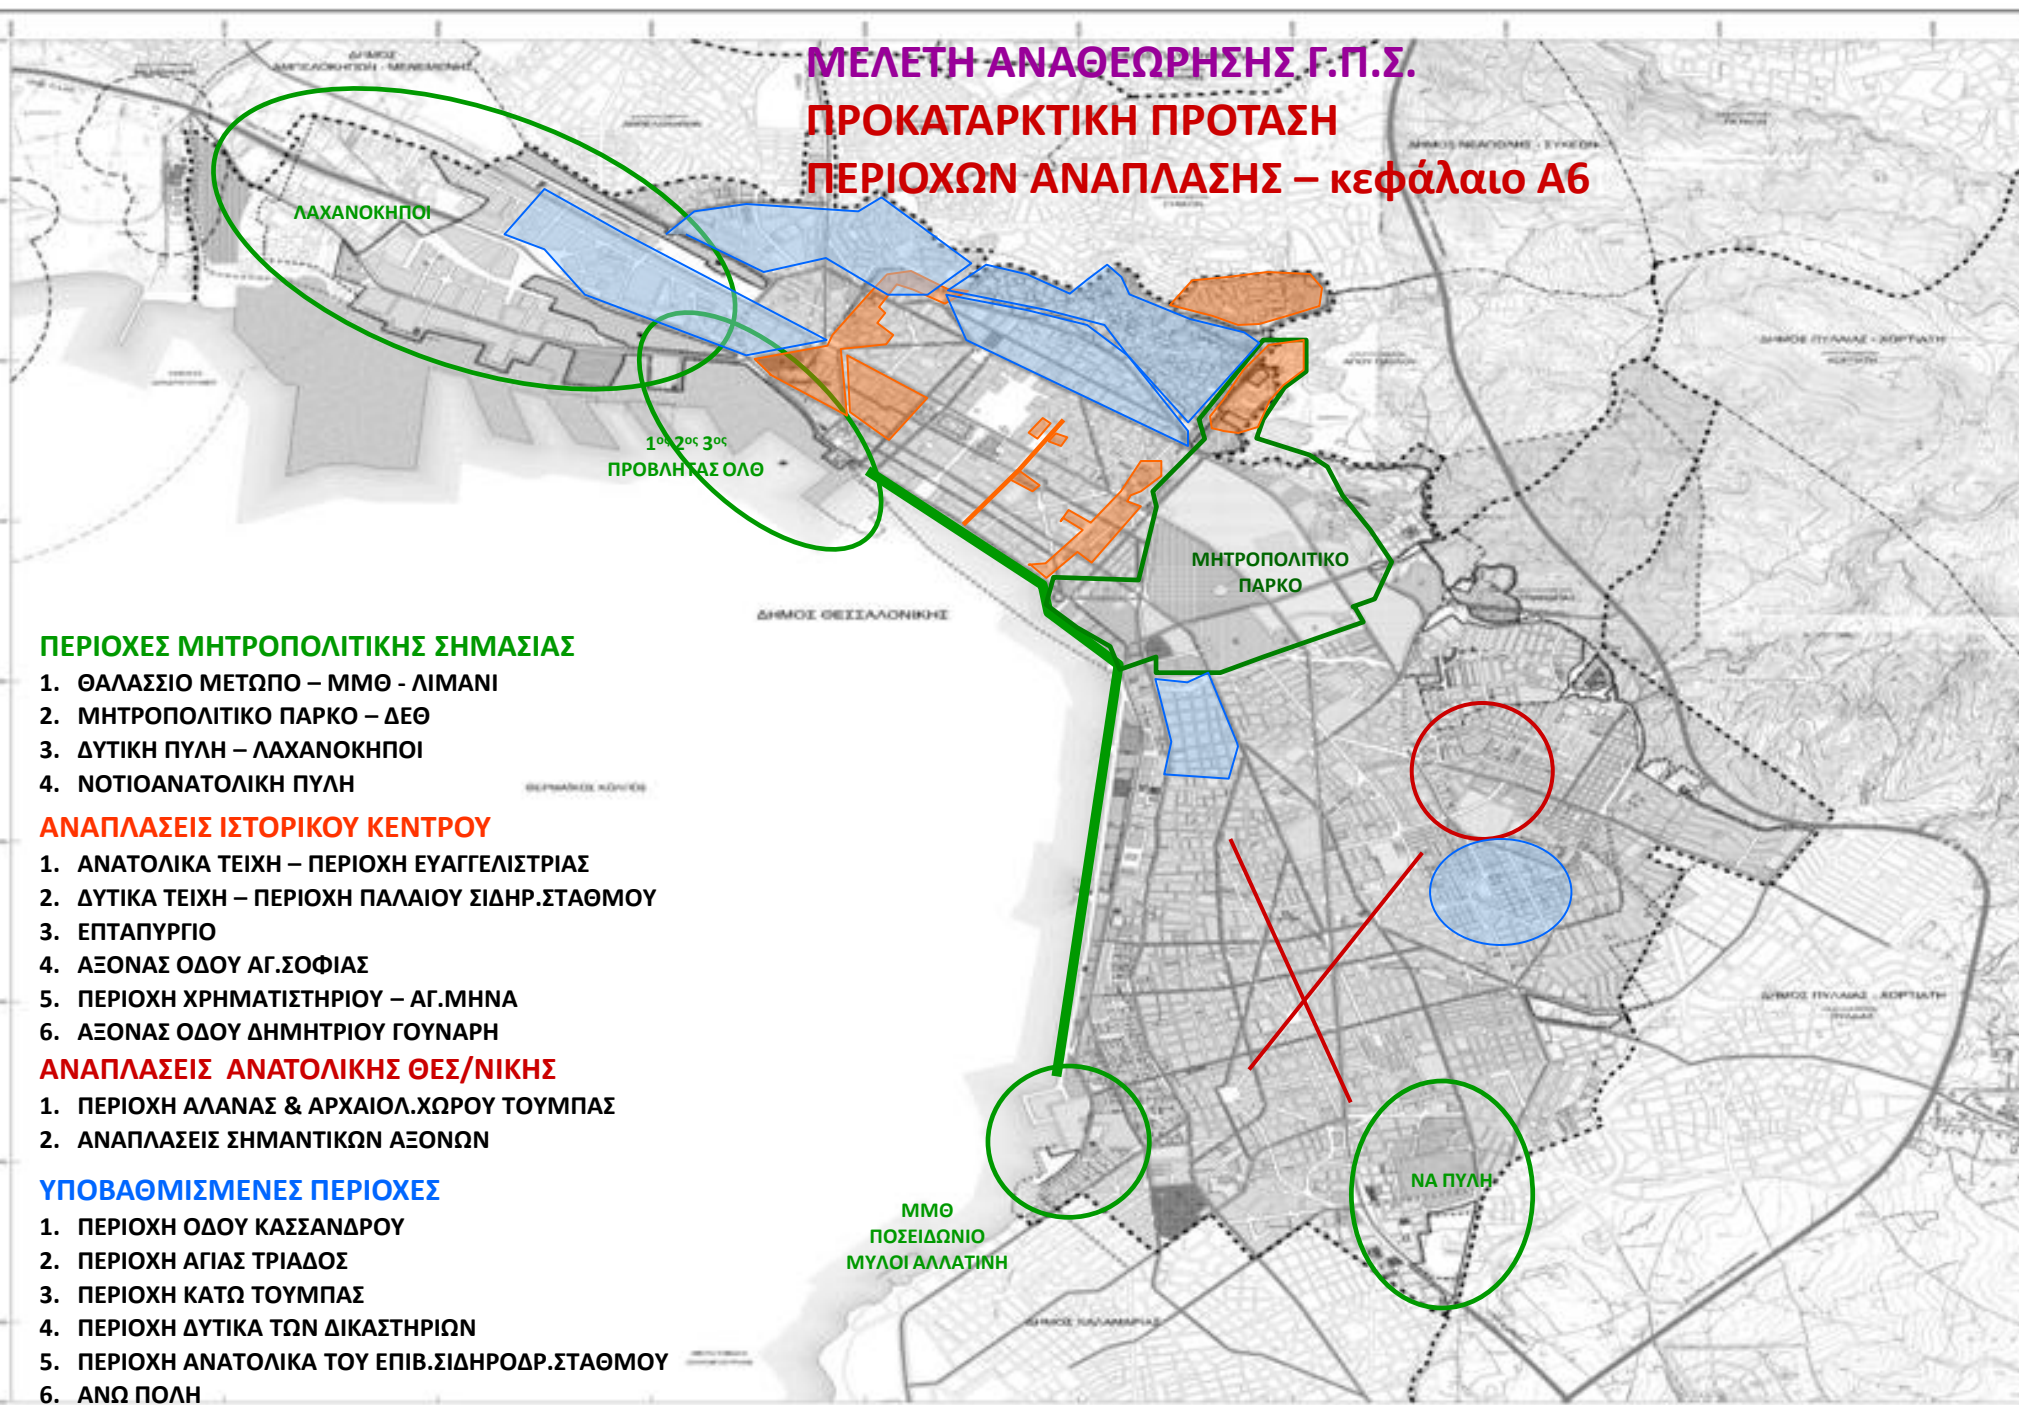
ΜΕΛΕΤΗ ΑΝΑΘΕΩΡΗΣΗΣ Γ.Π.Σ.
ΠΡΟΚΑΤΑΡΚΤΙΚΗ ΠΡΟΤΑΣΗ
ΠΕΡΙΟΧΩΝ ΑΝΑΠΛΑΣΗΣ – κεφάλαιο Α6

ΔΗΜΟΣ ΑΜΠΕΛΟΚΗΠΩΝ - ΜΕΝΕΜΕΝΗΣ

ΛΑΧΑΝΟΚΗΠΟΙ

ΔΗΜΟΣ ΝΕΑΠΟΛΗΣ - ΣΥΚΕΩΝ

ΔΗΜΟΣ ΠΥΛΑΙΑΣ - ΧΟΡΤΙΑΤΗ

$1^{ος}2^{ος}3^{ος}$
ΠΡΟΒΛΗΤΑΣ ΟΛΘ

ΜΗΤΡΟΠΟΛΙΤΙΚΟ ΠΑΡΚΟ

ΔΗΜΟΣ ΘΕΣΣΑΛΟΝΙΚΗΣ

ΠΕΡΙΟΧΕΣ ΜΗΤΡΟΠΟΛΙΤΙΚΗΣ ΣΗΜΑΣΙΑΣ
1. ΘΑΛΑΣΣΙΟ ΜΕΤΩΠΟ – ΜΜΘ - ΛΙΜΑΝΙ
2. ΜΗΤΡΟΠΟΛΙΤΙΚΟ ΠΑΡΚΟ – ΔΕΘ
3. ΔΥΤΙΚΗ ΠΥΛΗ – ΛΑΧΑΝΟΚΗΠΟΙ
4. ΝΟΤΙΟΑΝΑΤΟΛΙΚΗ ΠΥΛΗ

ΘΕΡΜΑΪΚΟΣ ΚΟΛΠΟΣ

ΑΝΑΠΛΑΣΕΙΣ ΙΣΤΟΡΙΚΟΥ ΚΕΝΤΡΟΥ
1. ΑΝΑΤΟΛΙΚΑ ΤΕΙΧΗ – ΠΕΡΙΟΧΗ ΕΥΑΓΓΕΛΙΣΤΡΙΑΣ
2. ΔΥΤΙΚΑ ΤΕΙΧΗ – ΠΕΡΙΟΧΗ ΠΑΛΑΙΟΥ ΣΙΔΗΡ.ΣΤΑΘΜΟΥ
3. ΕΠΤΑΠΥΡΓΙΟ
4. ΑΞΟΝΑΣ ΟΔΟΥ ΑΓ.ΣΟΦΙΑΣ
5. ΠΕΡΙΟΧΗ ΧΡΗΜΑΤΙΣΤΗΡΙΟΥ – ΑΓ.ΜΗΝΑ
6. ΑΞΟΝΑΣ ΟΔΟΥ ΔΗΜΗΤΡΙΟΥ ΓΟΥΝΑΡΗ
ΑΝΑΠΛΑΣΕΙΣ ΑΝΑΤΟΛΙΚΗΣ ΘΕΣ/ΝΙΚΗΣ
1. ΠΕΡΙΟΧΗ ΑΛΛΑΝΑΣ & ΑΡΧΑΙΟΛ.ΧΩΡΟΥ ΤΟΥΜΠΑΣ
2. ΑΝΑΠΛΑΣΕΙΣ ΣΗΜΑΝΤΙΚΩΝ ΑΞΟΝΩΝ

ΥΠΟΒΑΘΜΙΣΜΕΝΕΣ ΠΕΡΙΟΧΕΣ
1. ΠΕΡΙΟΧΗ ΟΔΟΥ ΚΑΣΣΑΝΔΡΟΥ
2. ΠΕΡΙΟΧΗ ΑΓΙΑΣ ΤΡΙΑΔΟΣ
3. ΠΕΡΙΟΧΗ ΚΑΤΩ ΤΟΥΜΠΑΣ
4. ΠΕΡΙΟΧΗ ΔΥΤΙΚΑ ΤΩΝ ΔΙΚΑΣΤΗΡΙΩΝ
5. ΠΕΡΙΟΧΗ ΑΝΑΤΟΛΙΚΑ ΤΟΥ ΕΠΙΒ.ΣΙΔΗΡΟΔΡ.ΣΤΑΘΜΟΥ
6. ΑΝΩ ΠΟΛΗ

ΜΜΘ
ΠΟΣΕΙΔΩΝΙΟ
ΜΥΛΟΙ ΑΛΛΑΤΙΝΗ

ΝΑ ΠΥΛΗ

ΔΗΜΟΣ ΚΑΛΑΜΑΡΙΑΣ